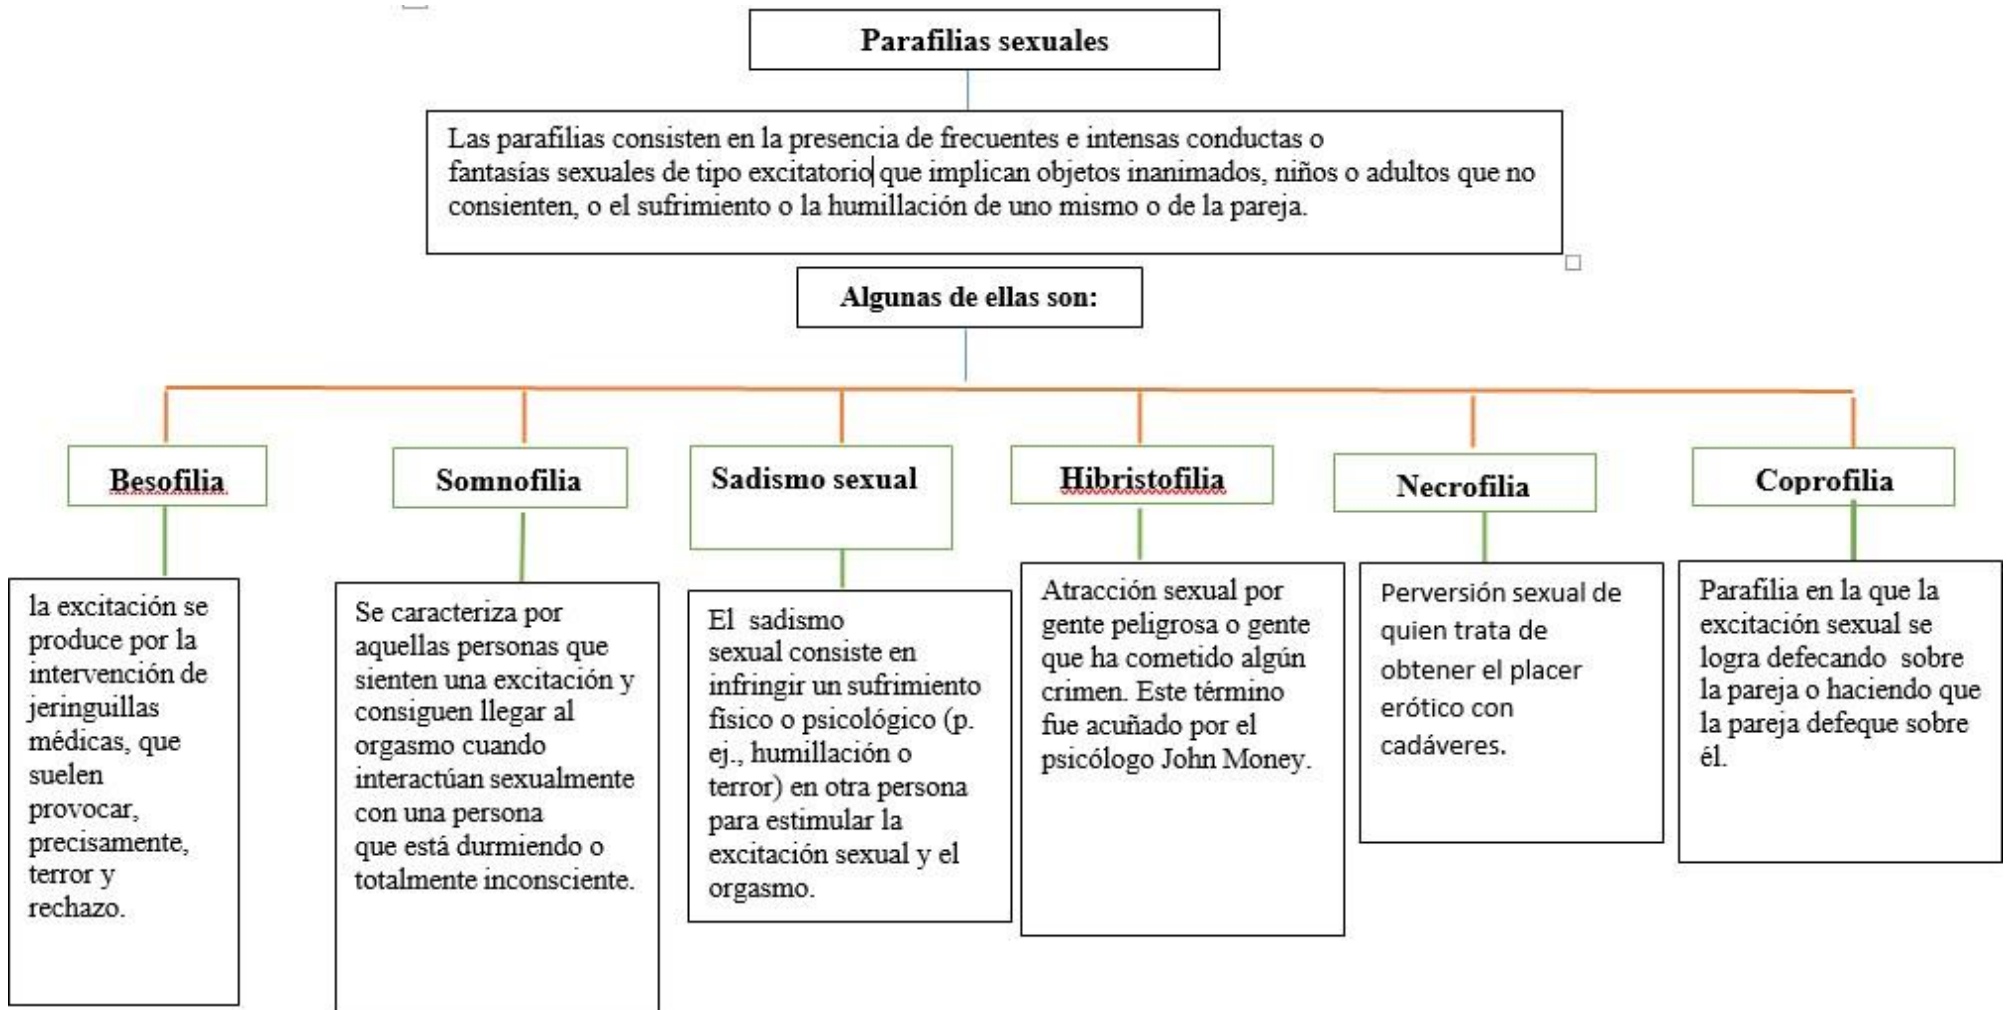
Parafilias sexuales

Las parafilias consisten en la presencia de frecuentes e intensas conductas o fantasías sexuales de tipo excitatorio que implican objetos inanimados, niños o adultos que no consienten, o el sufrimiento o la humillación de uno mismo o de la pareja.

Algunas de ellas son:

Besofilia

la excitación se produce por la intervención de jeringuillas médicas, que suelen provocar, precisamente, terror y rechazo.

Somnofilia

Se caracteriza por aquellas personas que sienten una excitación y consiguen llegar al orgasmo cuando interactúan sexualmente con una persona que está durmiendo o totalmente inconsciente.

Sadismo sexual

El sadismo sexual consiste en infringir un sufrimiento físico o psicológico (p. ej., humillación o terror) en otra persona para estimular la excitación sexual y el orgasmo.

Hibristofilia

Atracción sexual por gente peligrosa o gente que ha cometido algún crimen. Este término fue acuñado por el psicólogo John Money.

Necrofilia

Perversión sexual de quien trata de obtener el placer erótico con cadáveres.

Coprofilia

Parafilia en la que la excitación sexual se logra defecando sobre la pareja o haciendo que la pareja defeque sobre él.